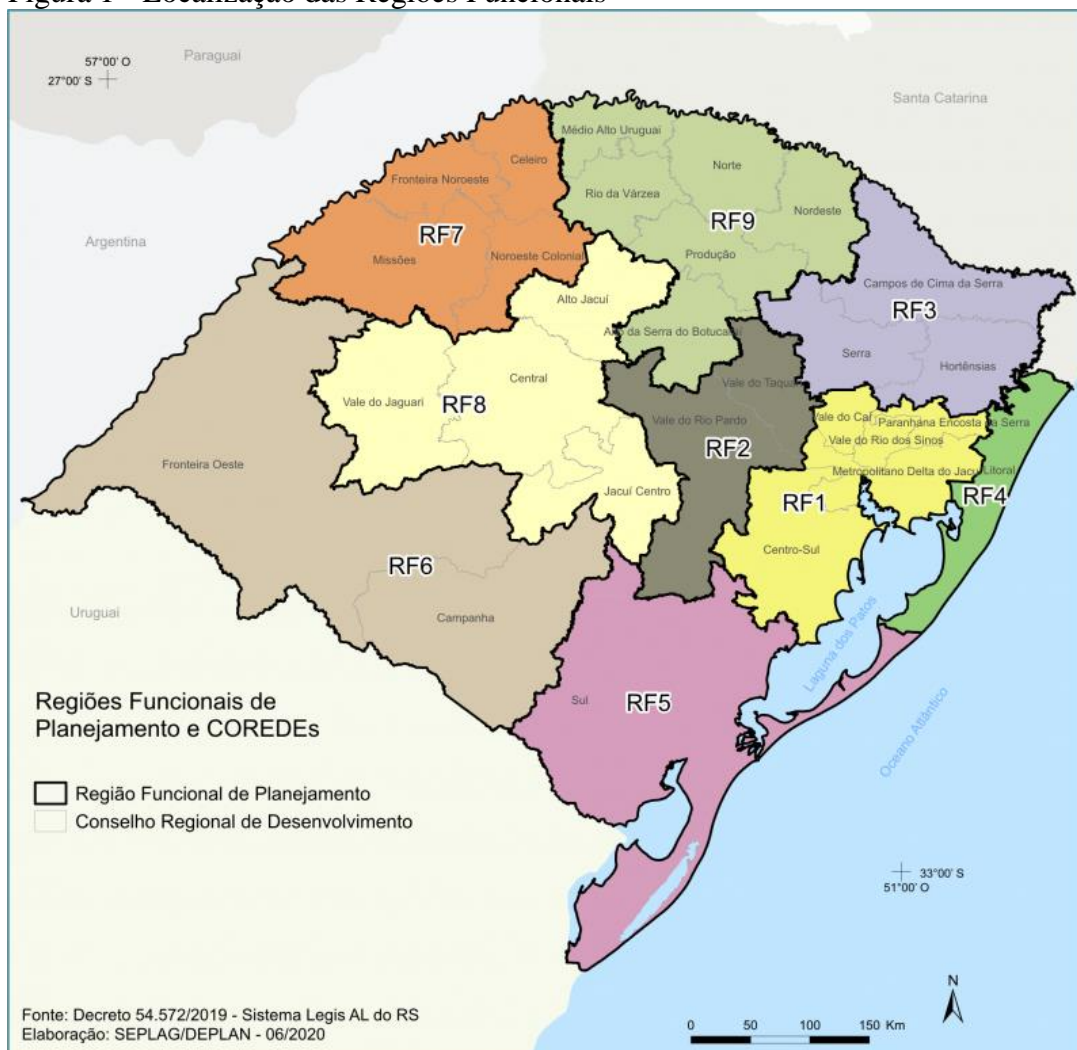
Figura 1 - Localização das Regiões Funcionais

57°00' O
27°00' S

Paraguai

Santa Catarina

Argentina

Médio Alto Uruguai
Celeiro
Fronteira Noroeste
Norte
Rio da Várzea
RF9
Nordeste
RF7
Missões
Noroeste Colonial
Produção
Campos de Cima da Serra
Alto Jacuí
RF3
Alto da Serra do Botucaraí
Serra
Hortênsias
Central
Vale do Taquari
Vale do Jaguari
RF8
Vale do Caí
Paranhana Encosta da Serra
Vale do Rio Pardo
Vale do Rio dos Sinos
RF2
Fronteira Oeste
Metropolitano Delta do Jacuí
Litoral
Jacuí Centro
RF1
RF4
Centro-Sul
RF6
Uruguai
Campanha
Laguna dos Patos
Regiões Funcionais de Planejamento e COREDEs
Sul
RF5
Oceano Atlântico
Região Funcional de Planejamento
Conselho Regional de Desenvolvimento

33°00' S
51°00' O

N

Fonte: Decreto 54.572/2019 - Sistema Legis AL do RS
Elaboração: SEPLAG/DEPLAN - 06/2020

0 50 100 150 Km